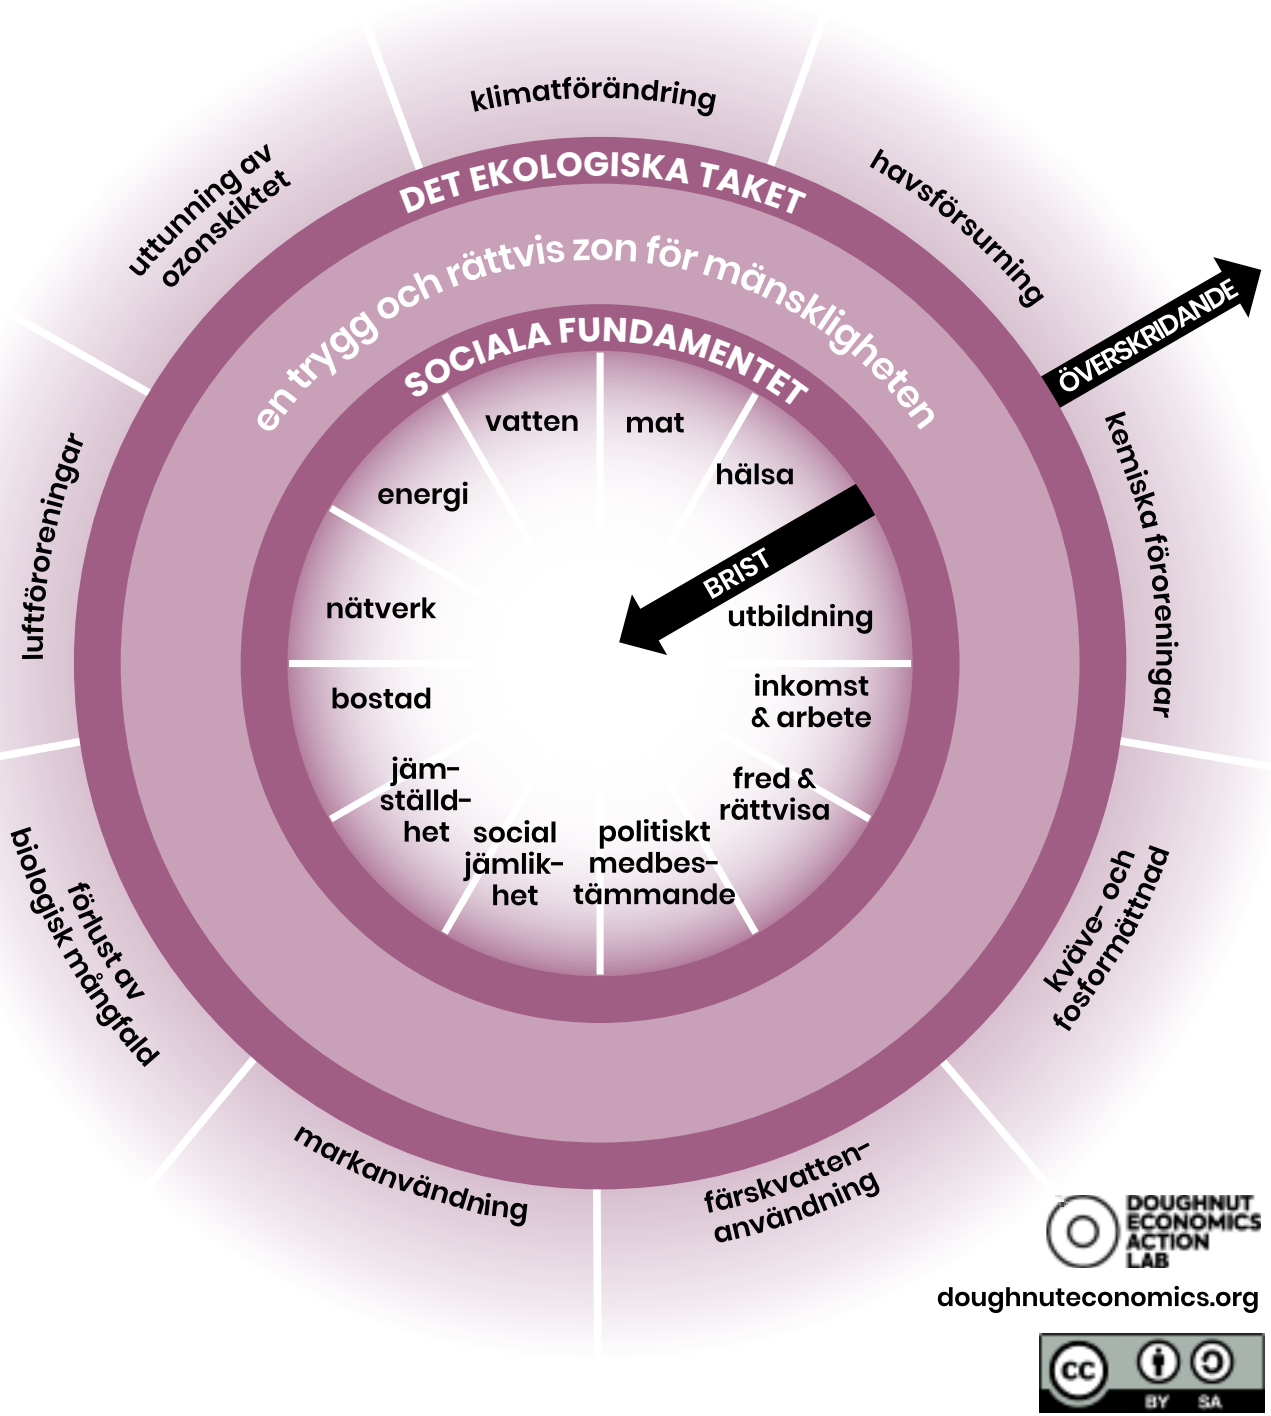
klimatförändring

havsförsurning

ÖVERSKRIDANDE

kemiska föroreningar

kväve- och fosformättnad

färskvattenanvändning

markanvändning

förlust av biologisk mångfald

luftföroreningar

uttunning av ozonskiktet

DET EKOLOGISKA TAKET

en trygg och rättvis zon för mänskligheten

SOCIALA FUNDAMENTET

vatten

mat

hälsa

BRIST

utbildning

inkomst & arbete

fred & rättvisa

politiskt medbestämmande

social jämlikhet

jämställdhet

bostad

nätverk

energi

DOUGHNUT ECONOMICS ACTION LAB

doughnuteconomics.org

cc BY SA